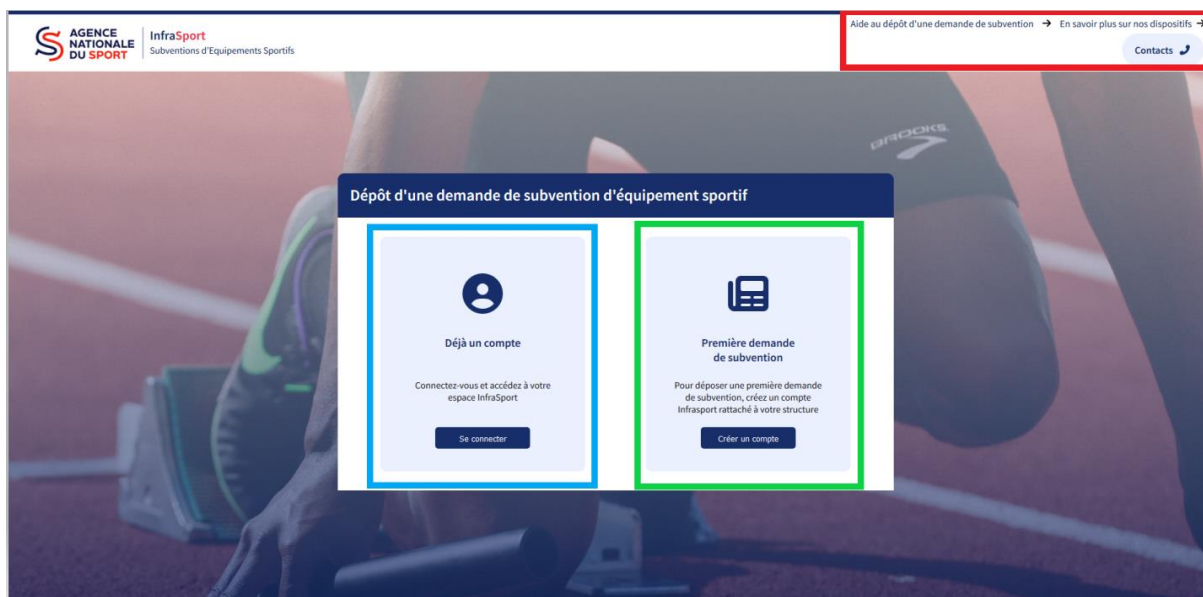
AGENCE NATIONALE DU SPORT

InfraSport
Subventions d'Equipements Sportifs

Aide au dépôt d'une demande de subvention → En savoir plus sur nos dispositifs →

Contacts

BROOKS

Dépôt d'une demande de subvention d'équipement sportif

Déjà un compte

Connectez-vous et accédez à votre espace InfraSport

Se connecter

Première demande de subvention

Pour déposer une première demande de subvention, créez un compte Infrasport rattaché à votre structure

Créer un compte